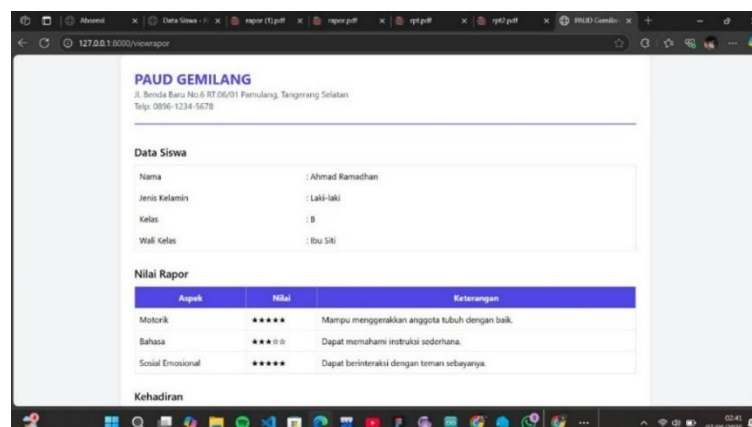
Absensi | Data Siswa - | rapor (1).pdf | rapor.pdf | rpt.pdf | rpt2.pdf | PAUD Gemilang

127.0.0.1:8000/viewrapor

PAUD GEMILANG
Jl. Benda Baru No.6 RT.06/01 Pamulang, Tangerang Selatan
Telp: 0896-1234-5678

Data Siswa

| | |
|---|---|
| Nama | : Ahmad Ramadhan |
| Jenis Kelamin | : Laki-laki |
| Kelas | : B |
| Wali Kelas | : Ibu Siti |

Nilai Rapor

| Aspek | Nilai | Keterangan |
|---|---|---|
| Motorik | ★★★★★ | Mampu menggerakkan anggota tubuh dengan baik. |
| Bahasa | ★★★☆☆ | Dapat memahami instruksi sederhana. |
| Sosial Emosional | ★★★★★ | Dapat berinteraksi dengan teman sebayanya. |

Kehadiran

02:41